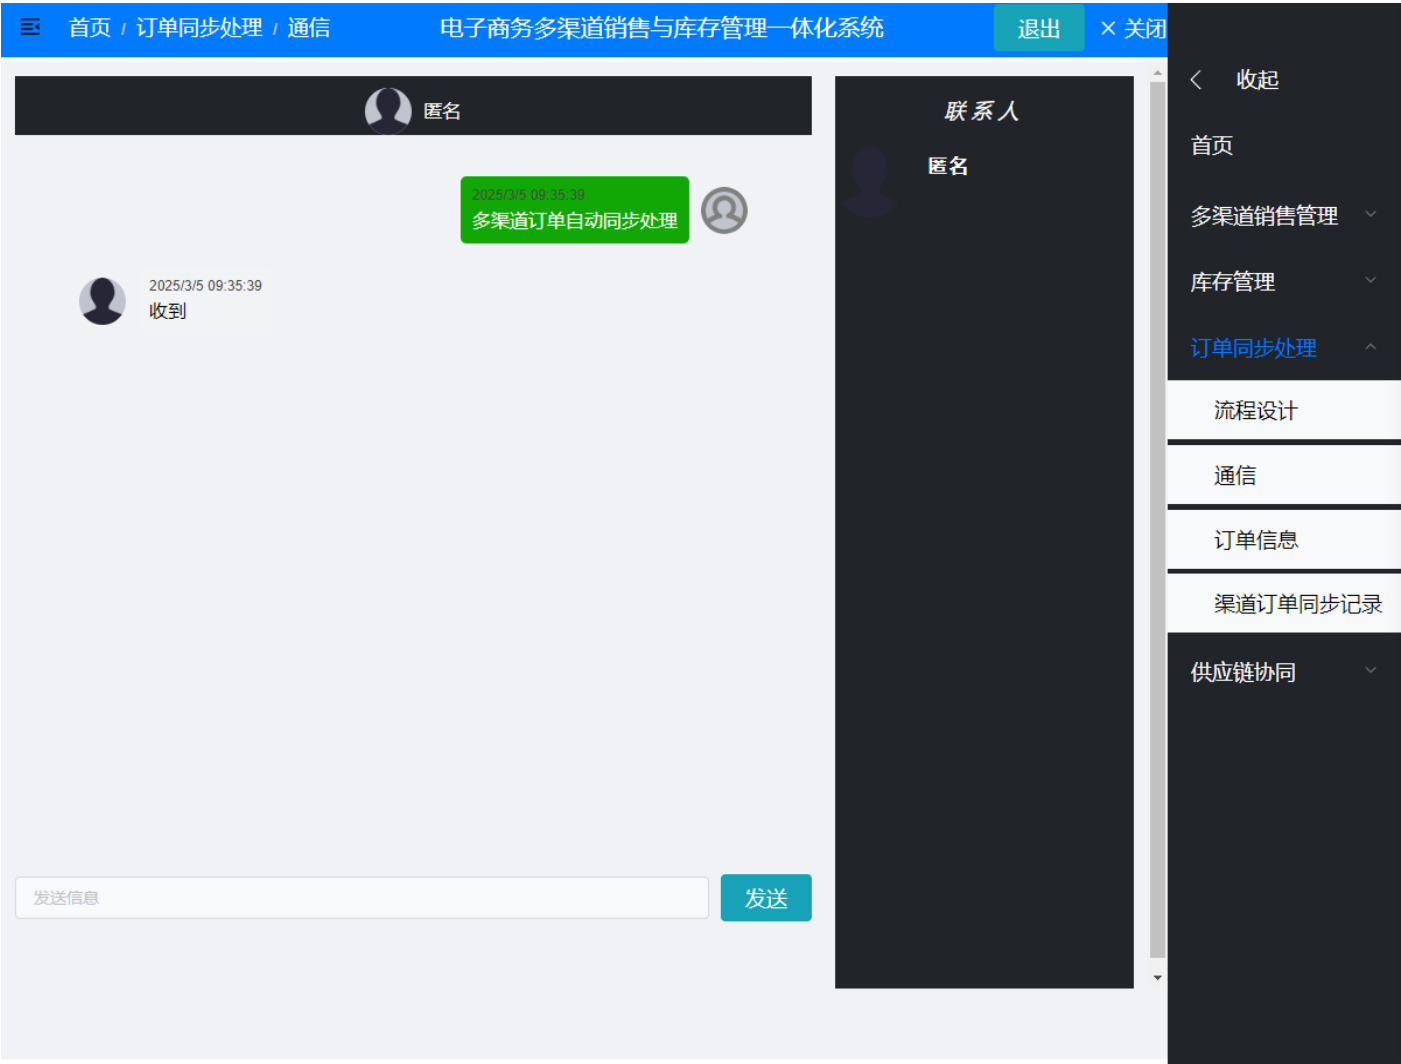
首页 / 订单同步处理 / 通信

电子商务多渠道销售与库存管理一体化系统

退出

× 关闭

匿名

2025/3/5 09:35:39
多渠道订单自动同步处理

2025/3/5 09:35:39
收到

发送信息

发送

联系人

匿名

收起

首页

多渠道销售管理

库存管理

订单同步处理

流程设计

通信

订单信息

渠道订单同步记录

供应链协同